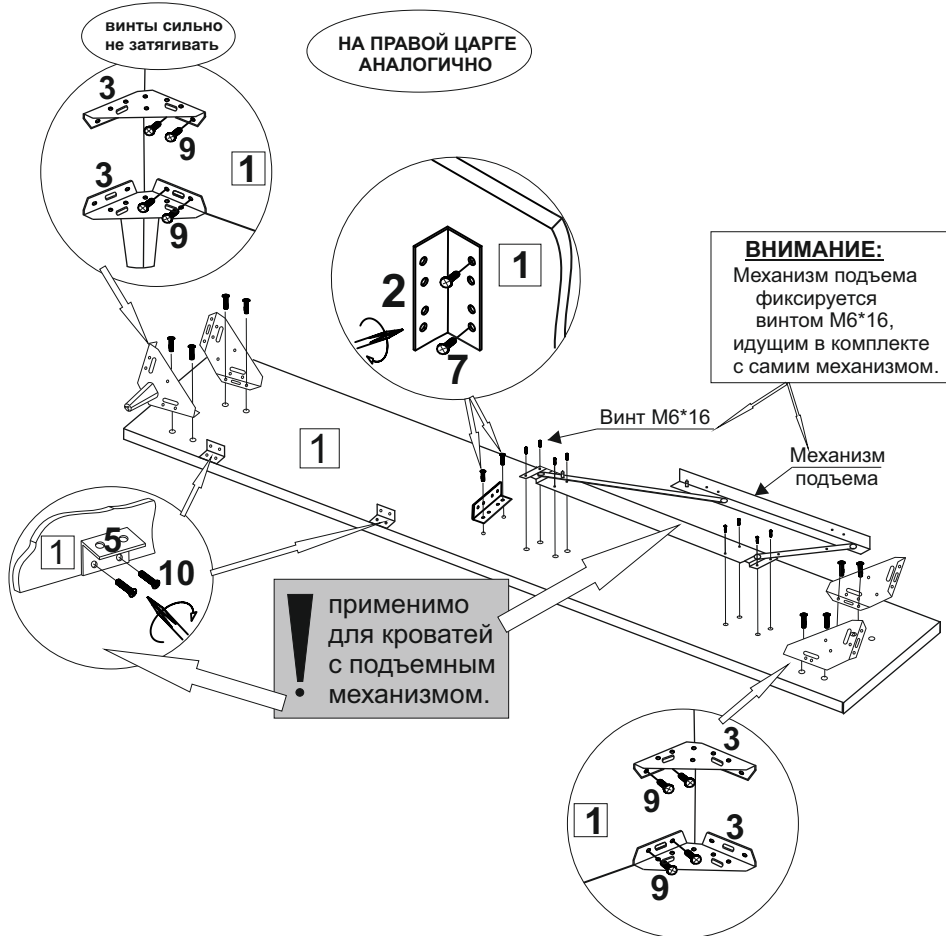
винты сильно не затягивать

НА ПРАВОЙ ЦАРГЕ АНАЛОГИЧНО

3
9
3
9
1

2
1
7

ВНИМАНИЕ:
Механизм подъема фиксируется винтом М6*16, идущим в комплекте с самим механизмом.

Винт М6*16

Механизм подъема

1

1
5
10

применимо для кроватей с подъемным механизмом.

3
9
1
3
9